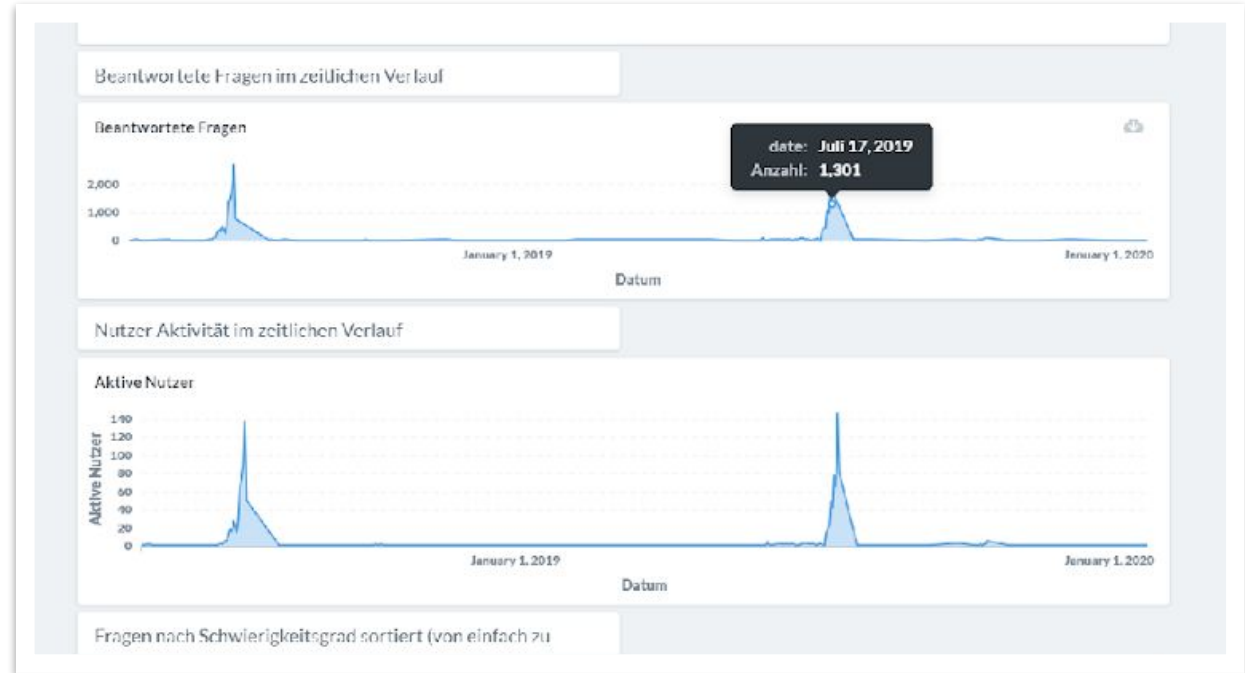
Beantwortete Fragen im zeitlichen Verlauf

Beantwortete Fragen

date: Juli 17, 2019
Anzahl: 1,301

2,000
1,000
0

January 1, 2019
January 1, 2020

Datum

Nutzer Aktivität im zeitlichen Verlauf

Aktive Nutzer

Aktive Nutzer

140
120
100
80
60
40
20
0

January 1, 2019
January 1, 2020

Datum

Fragen nach Schwierigkeitsgrad sortiert (von einfach zu